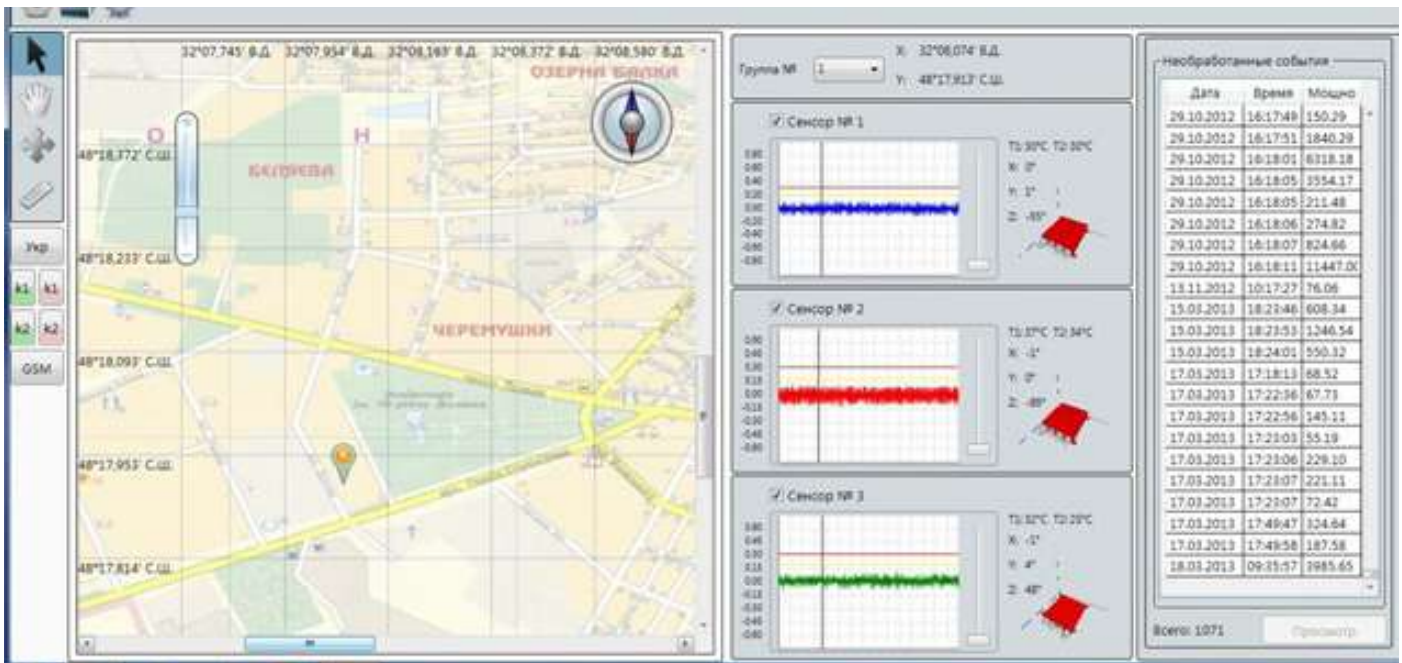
32°07,745' В.Д. 32°07,954' В.Д. 32°08,163' В.Д. 32°08,372' В.Д. 32°08,580' В.Д.

ОЗЕРНА БАЛКА

48°18,772' С.Ш.

БЕЛЯЕВА

48°18,233' С.Ш.

ЧЕРЕМУШКИ

48°18,093' С.Ш.

48°17,953' С.Ш.

48°17,814' С.Ш.

Укр

k1 k1

k2 k2

GSM

Группа № 1

X: 32°08,074' В.Д.

Y: 48°17,913' С.Ш.

Сенсор № 1

T1: 30°C T2: 30°C

X: 0°

Y: 1°

Z: -85°

Сенсор № 2

T1: 37°C T2: 34°C

X: -1°

Y: 0°

Z: -89°

Сенсор № 3

T1: 32°C T2: 29°C

X: -1°

Y: 4°

Z: 48°

Необработанные события

| Дата | Время | Мощно |
|---|---|---|
| 29.10.2012 | 16:17:49 | 150.29 |
| 29.10.2012 | 16:17:51 | 1840.29 |
| 29.10.2012 | 16:18:01 | 6318.18 |
| 29.10.2012 | 16:18:05 | 3554.17 |
| 29.10.2012 | 16:18:05 | 211.48 |
| 29.10.2012 | 16:18:06 | 274.82 |
| 29.10.2012 | 16:18:07 | 824.66 |
| 29.10.2012 | 16:18:11 | 11447.0 |
| 13.11.2012 | 10:17:27 | 76.06 |
| 15.03.2013 | 18:23:46 | 608.34 |
| 15.03.2013 | 18:23:53 | 1246.54 |
| 15.03.2013 | 18:24:01 | 550.32 |
| 17.03.2013 | 17:18:13 | 68.52 |
| 17.03.2013 | 17:22:36 | 67.73 |
| 17.03.2013 | 17:22:56 | 145.11 |
| 17.03.2013 | 17:23:03 | 55.19 |
| 17.03.2013 | 17:23:06 | 229.10 |
| 17.03.2013 | 17:23:07 | 221.11 |
| 17.03.2013 | 17:23:07 | 72.42 |
| 17.03.2013 | 17:49:47 | 324.64 |
| 17.03.2013 | 17:49:58 | 187.58 |
| 18.03.2013 | 09:35:57 | 3985.65 |

Всего: 1071

Просмотр